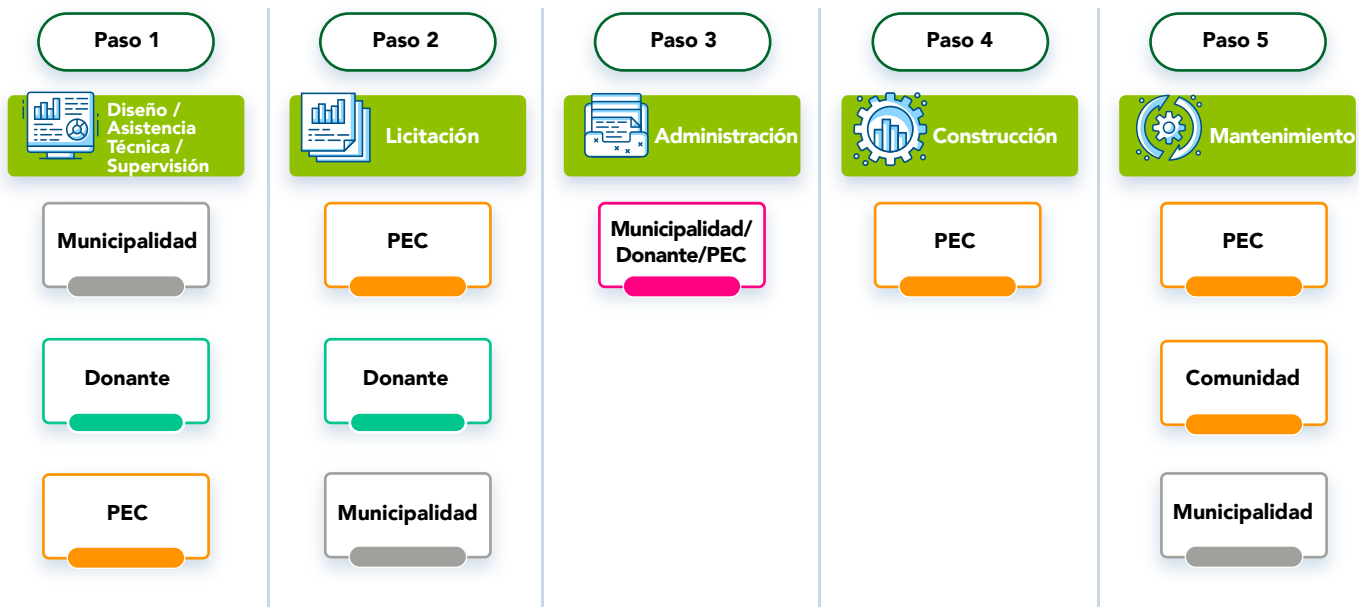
Paso 1

Diseño / Asistencia Técnica / Supervisión

Municipalidad

Donante

PEC

Paso 2

Licitación

PEC

Donante

Municipalidad

Paso 3

Administración

Municipalidad/ Donante/PEC

Paso 4

Construcción

PEC

Paso 5

Mantenimiento

PEC

Comunidad

Municipalidad